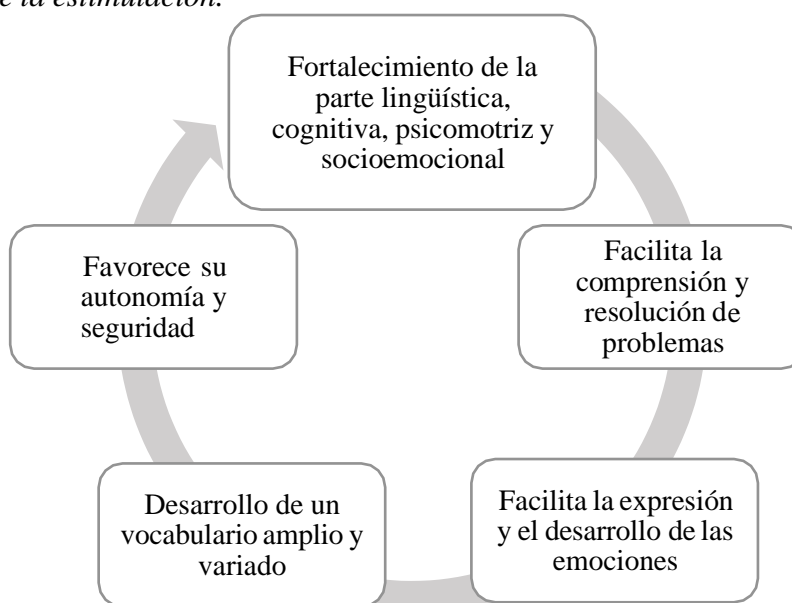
e la estimulación.

Fortalecimiento de la parte lingüística, cognitiva, psicomotriz y socioemocional

Facilita la comprensión y resolución de problemas

Facilita la expresión y el desarrollo de las emociones

Desarrollo de un vocabulario amplio y variado

Favorece su autonomía y seguridad